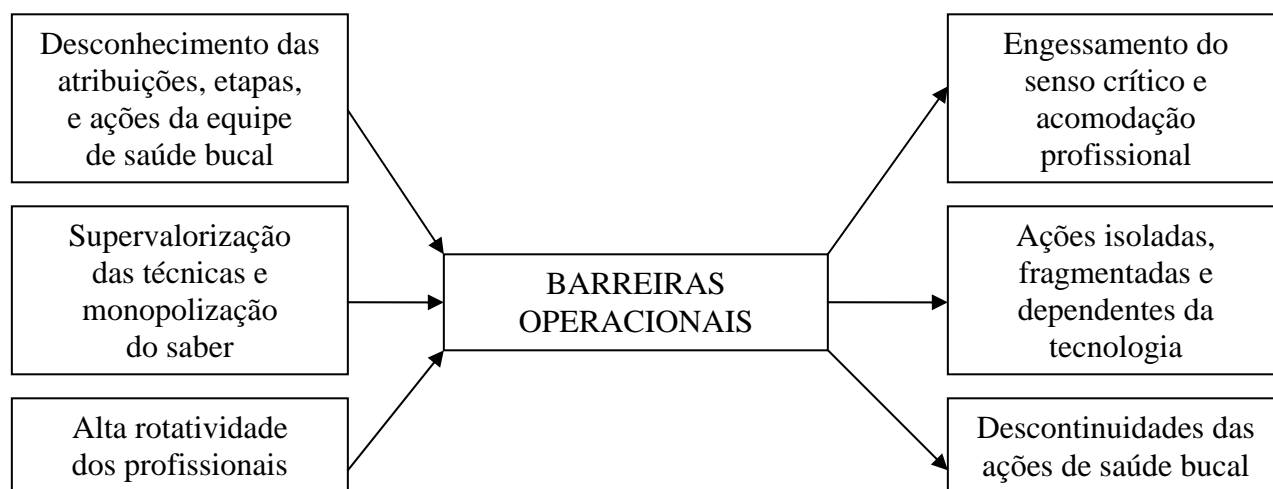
Desconhecimento das atribuições, etapas, e ações da equipe de saúde bucal

Supervalorização das técnicas e monopolização do saber

Alta rotatividade dos profissionais

BARREIRAS OPERACIONAIS

Engessamento do senso crítico e acomodação profissional

Ações isoladas, fragmentadas e dependentes da tecnologia

Descontinuidades das ações de saúde bucal